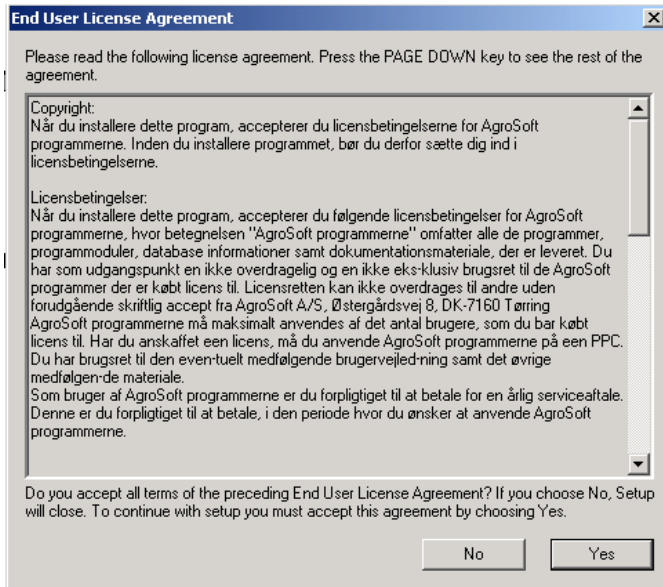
End User License Agreement

Please read the following license agreement. Press the PAGE DOWN key to see the rest of the agreement.

Copyright:
Når du installere dette program, accepterer du licensbetingelserne for AgroSoft programmerne. Inden du installere programmet, bør du derfor sætte dig ind i licensbetingelserne.

Licensbetingelser:
Når du installere dette program, accepterer du følgende licensbetingelser for AgroSoft programmerne, hvor betegnelsen "AgroSoft programmerne" omfatter alle de programmer, programmoduler, database informationer samt dokumentationsmateriale, der er leveret. Du har som udgangspunkt en ikke overdragelig og en ikke eks-klusiv brugsret til de AgroSoft programmer der er købt licens til. Licensretten kan ikke overdrages til andre uden forudgående skriftlig accept fra AgroSoft A/S, Østergårdsvej 8, DK-7160 Tørring
AgroSoft programmerne må maksimalt anvendes af det antal brugere, som du bar købt licens til. Har du anskaffet een licens, må du anvende AgroSoft programmerne på een PPC.
Du har brugsret til den even-tuelt medfølgende brugervejled-ning samt det øvrige medfølgen-de materiale.
Som bruger af AgroSoft programmerne er du forpligtiget til at betale for en årlig serviceaftale. Denne er du forpligtiget til at betale, i den periode hvor du ønsker at anvende AgroSoft programmerne.

Do you accept all terms of the preceding End User License Agreement? If you choose No, Setup will close. To continue with setup you must accept this agreement by choosing Yes.

No
Yes